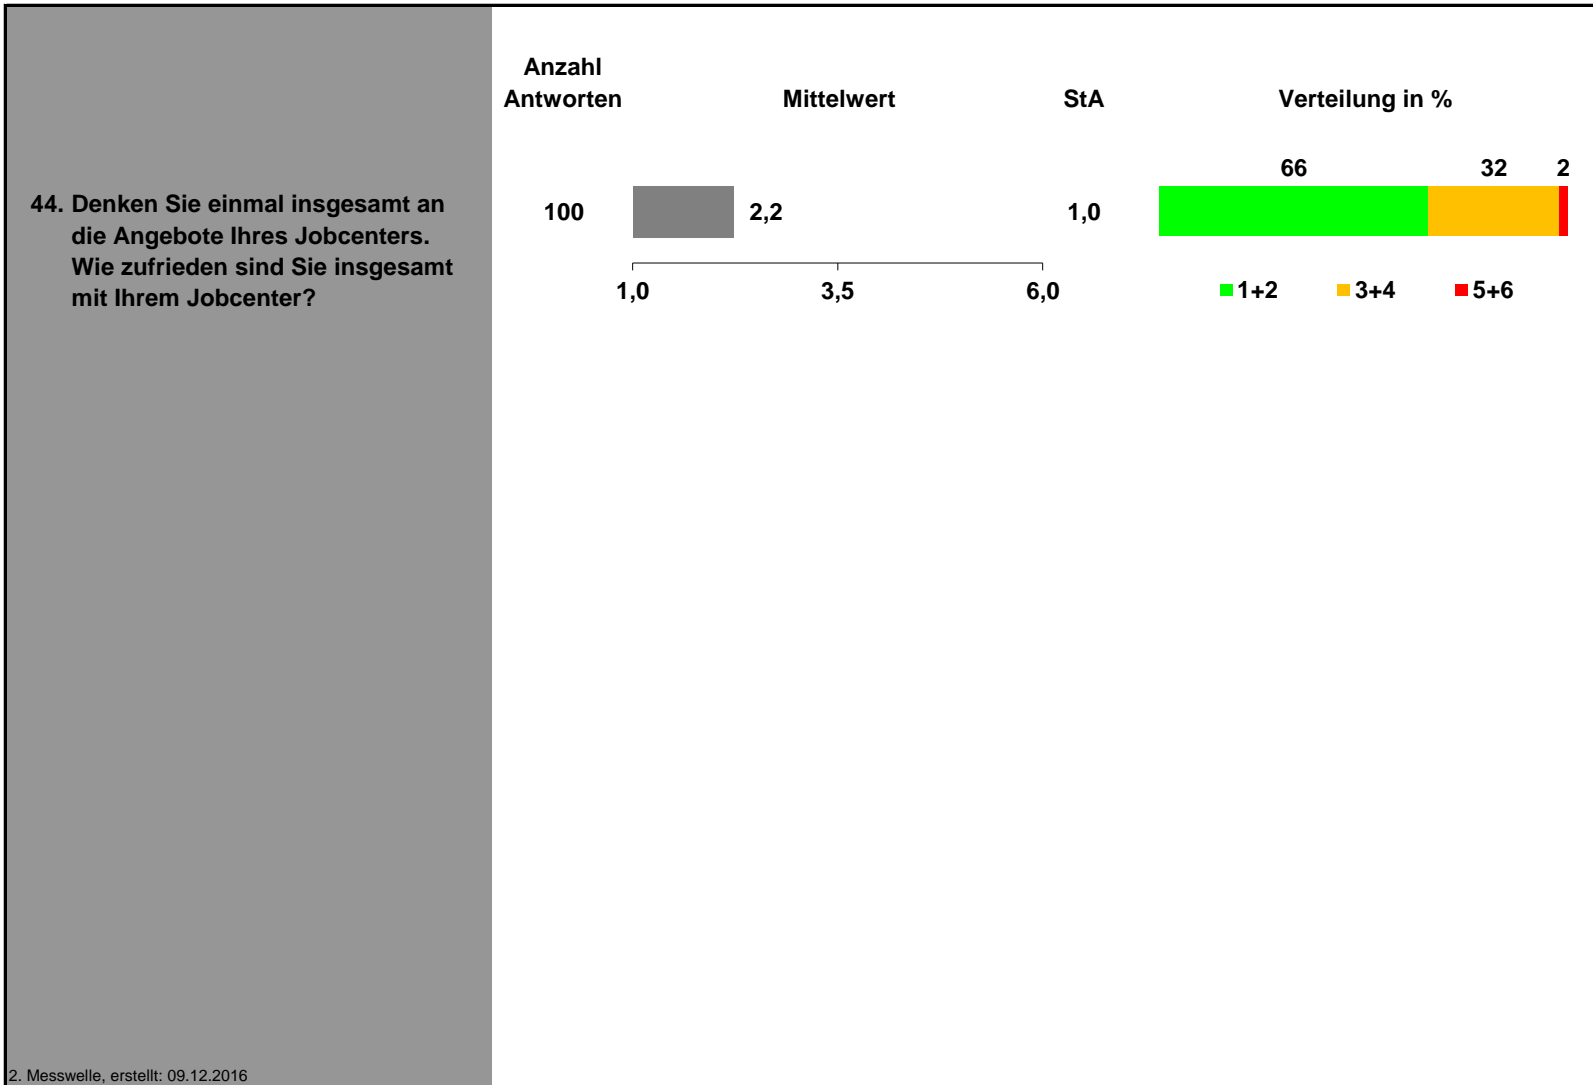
Anzahl Antworten

Mittelwert

StA

Verteilung in %

44. Denken Sie einmal insgesamt an die Angebote Ihres Jobcenters. Wie zufrieden sind Sie insgesamt mit Ihrem Jobcenter?

100

2,2

1,0

66

32

2

1,0

3,5

6,0

1+2

3+4

5+6

2. Messwelle, erstellt: 09.12.2016